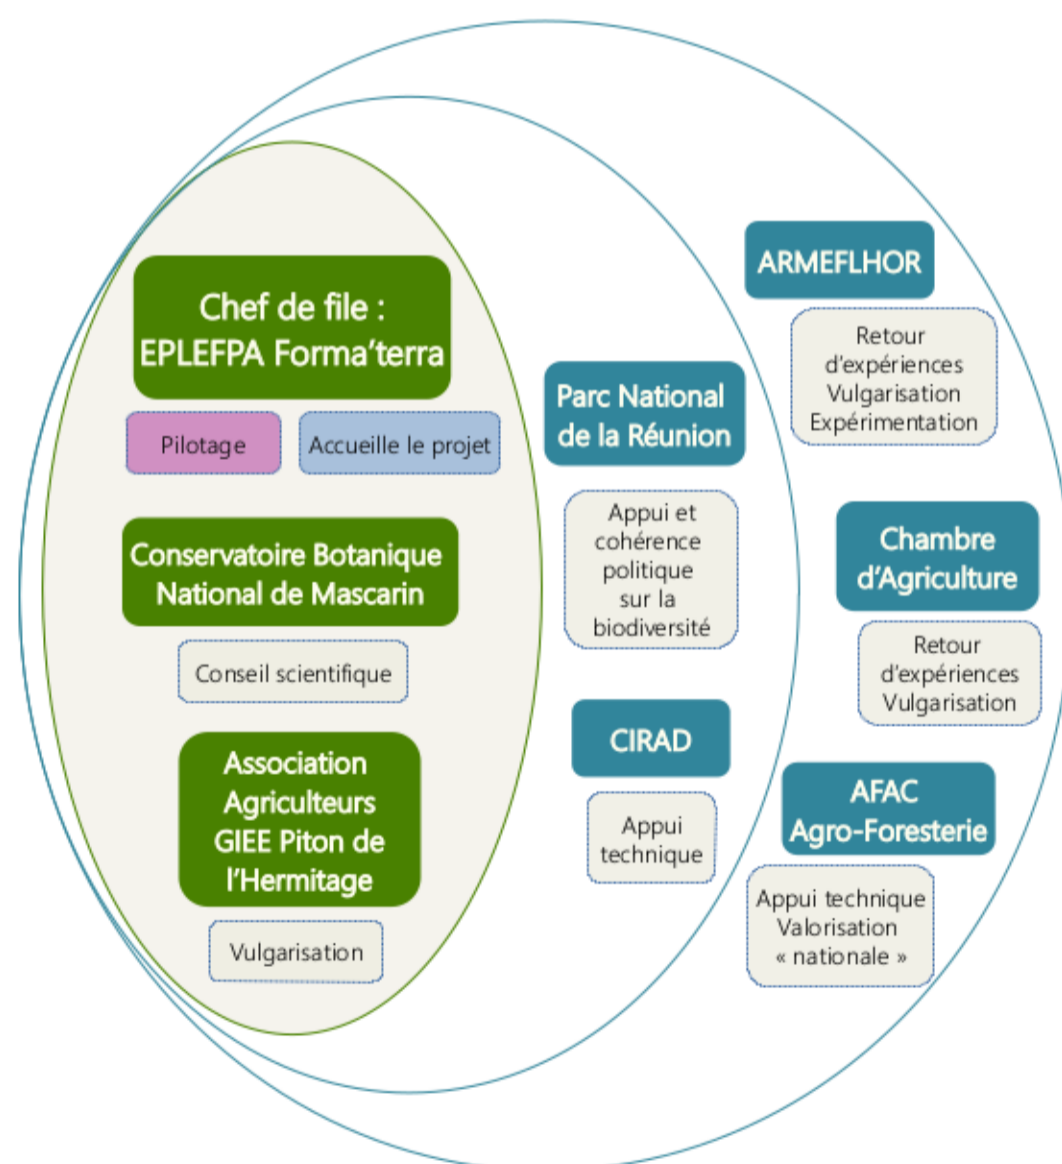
Chef de file : EPLEFPA Forma'terra

Pilotage

Accueille le projet

Conservatoire Botanique National de Mascarin

Conseil scientifique

Association Agriculteurs GIEE Piton de l'Hermitage

Vulgarisation

Parc National de la Réunion

Appui et cohérence politique sur la biodiversité

CIRAD

Appui technique

ARMEFLHOR

Retour d'expériences Vulgarisation Expérimentation

Chambre d'Agriculture

Retour d'expériences Vulgarisation

AFAC Agro-Foresterie

Appui technique Valorisation « nationale »